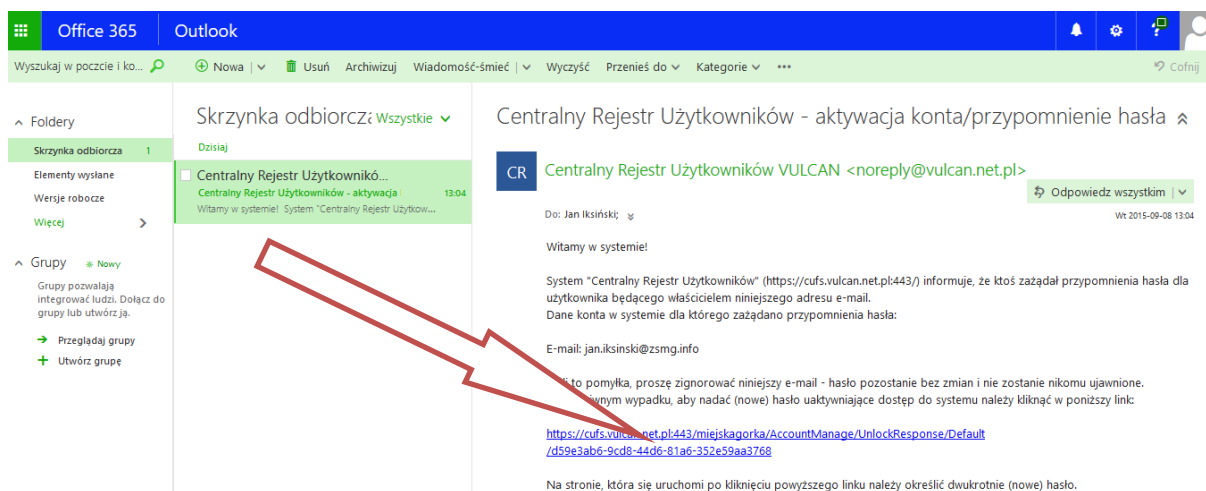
Office 365 Outlook

Wyszukaj w poczcie i ko...

Nowa | Usuń Archiwizuj Wiadomość-śmieć | Wyczyść Przenieś do Kategorie ••• Cofnij

Foldery
Skrzynka odbiorcza 1
Elementy wysłane
Wersje robocze
Więcej

Grupy Nowy
Grupy pozwalają integrować ludzi. Dołącz do grupy lub utwórz ją.
Przeglądaj grupy
Utwórz grupę

Skrzynka odbiorcza Wszystkie
Dzisiaj
Centralny Rejestr Użytkownikó...
Centralny Rejestr Użytkowników - aktywacja 13:04
Witamy w systemie! System "Centralny Rejestr Użytkow...

Centralny Rejestr Użytkowników - aktywacja konta/przypomnienie hasła

CR Centralny Rejestr Użytkowników VULCAN <noreply@vulcan.net.pl>
Odpowiedz wszystkim
Do: Jan Iksiński;
Wt 2015-09-08 13:04

Witamy w systemie!

System "Centralny Rejestr Użytkowników" (https://cufs.vulcan.net.pl:443/) informuje, że ktoś zażądał przypomnienia hasła dla użytkownika będącego właścicielem niniejszego adresu e-mail.
Dane konta w systemie dla którego zażądano przypomnienia hasła:

E-mail: jan.iksinski@zsmg.info

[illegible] to pomyłka, proszę zignorować niniejszy e-mail - hasło pozostanie bez zmian i nie zostanie nikomu ujawnione.
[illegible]ывnym wypadku, aby nadać (nowe) hasło uaktywniające dostęp do systemu należy kliknąć w poniższy link:

https://cufs.vulcan.net.pl:443/miejskagorka/AccountManage/UnlockResponse/Default/d59e3ab6-9cd8-44d6-81a6-352e59aa3768

Na stronie, która się uruchomi po kliknięciu powyższego linku należy określić dwukrotnie (nowe) hasło.